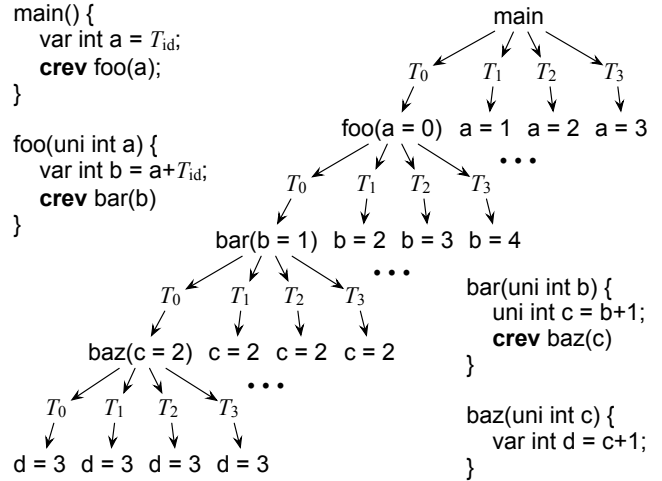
main() {
var int a = $T_{\text{id}}$;
**crev** foo(a);
}

foo(uni int a) {
var int b = a+$T_{\text{id}}$;
**crev** bar(b)
}

main

$T_0$ $T_1$ $T_2$ $T_3$

foo(a = 0) a = 1 a = 2 a = 3

• • •

$T_0$ $T_1$ $T_2$ $T_3$

bar(b = 1) b = 2 b = 3 b = 4

• • •

$T_0$ $T_1$ $T_2$ $T_3$

baz(c = 2) c = 2 c = 2 c = 2

• • •

$T_0$ $T_1$ $T_2$ $T_3$

d = 3 d = 3 d = 3 d = 3

bar(uni int b) {
uni int c = b+1;
**crev** baz(c)
}

baz(uni int c) {
var int d = c+1;
}